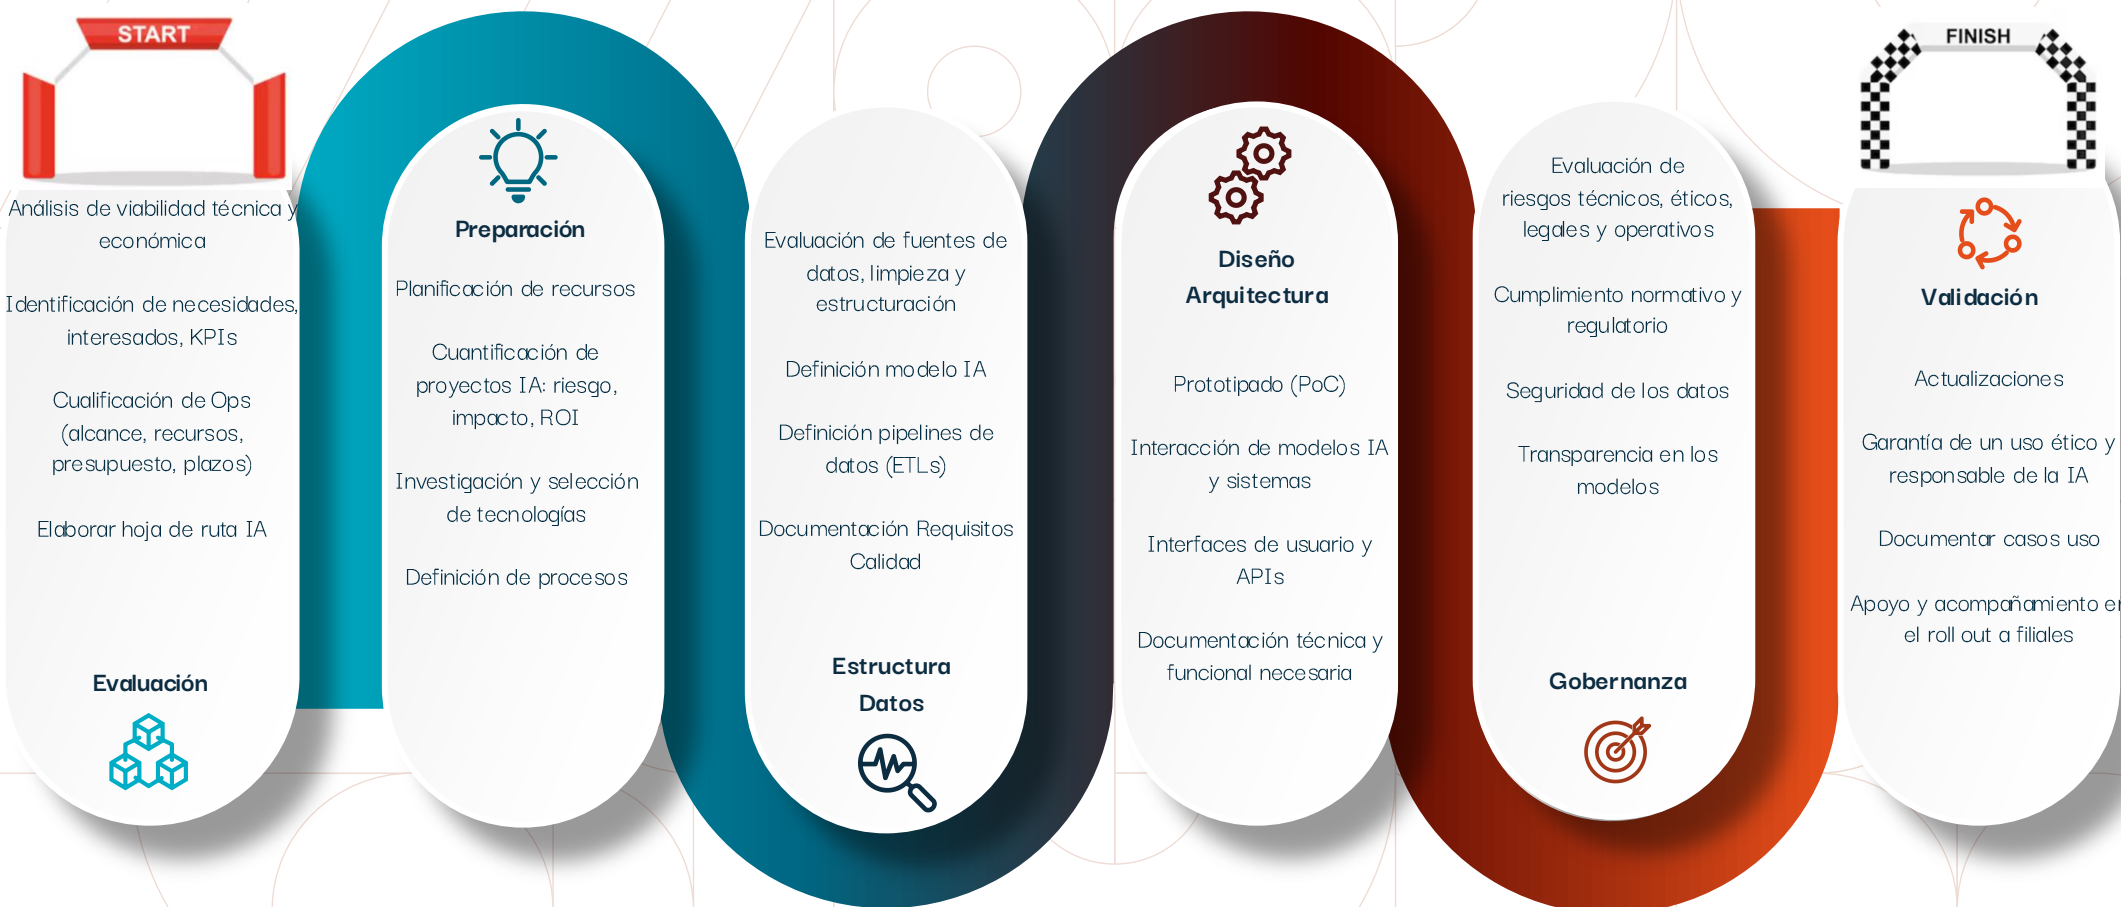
START

Análisis de viabilidad técnica y económica

Identificación de necesidades, interesados, KPIs

Cualificación de Ops (alcance, recursos, presupuesto, plazos)

Elaborar hoja de ruta IA

Evaluación

Preparación

Planificación de recursos

Cuantificación de proyectos IA: riesgo, impacto, ROI

Investigación y selección de tecnologías

Definición de procesos

Evaluación de fuentes de datos, limpieza y estructuración

Definición modelo IA

Definición pipelines de datos (ETLs)

Documentación Requisitos Calidad

Estructura Datos

Diseño Arquitectura

Prototipado (PoC)

Interacción de modelos IA y sistemas

Interfaces de usuario y APIs

Documentación técnica y funcional necesaria

Evaluación de riesgos técnicos, éticos, legales y operativos

Cumplimiento normativo y regulatorio

Seguridad de los datos

Transparencia en los modelos

Gobernanza

FINISH

Validación

Actualizaciones

Garantía de un uso ético y responsable de la IA

Documentar casos uso

Apoyo y acompañamiento en el roll out a filiales